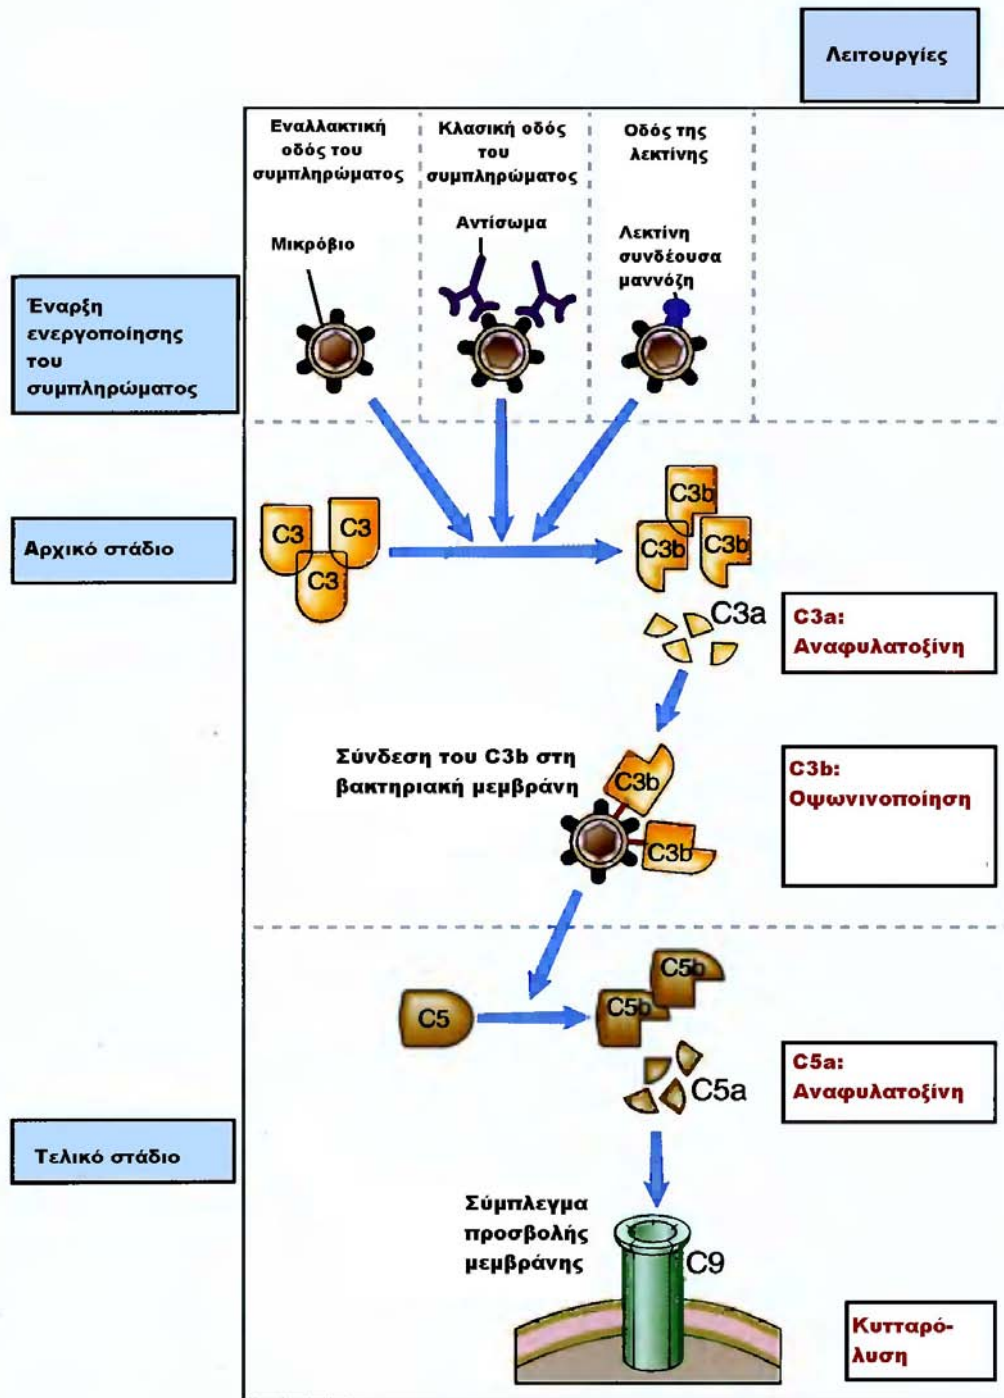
Λειτουργίες

Εναλλακτική οδός του συμπληρώματος

Κλασική οδός του συμπληρώματος

Οδός της λεκτίνης

Μικρόβιο

Αντίσωμα

Λεκτίνη συνδέουσα μαννόζη

Έναρξη ενεργοποίησης του συμπληρώματος

Αρχικό στάδιο

C3 C3 C3

C3b C3b C3b

C3a

C3a: Αναφυλατοξίνη

Σύνδεση του C3b στη βακτηριακή μεμβράνη

C3b C3b

C3b: Οψωνινοποίηση

C5

C5b C5b

C5a

C5a: Αναφυλατοξίνη

Τελικό στάδιο

Σύμπλεγμα προσβολής μεμβράνης

C9

Κυτταρόλυση